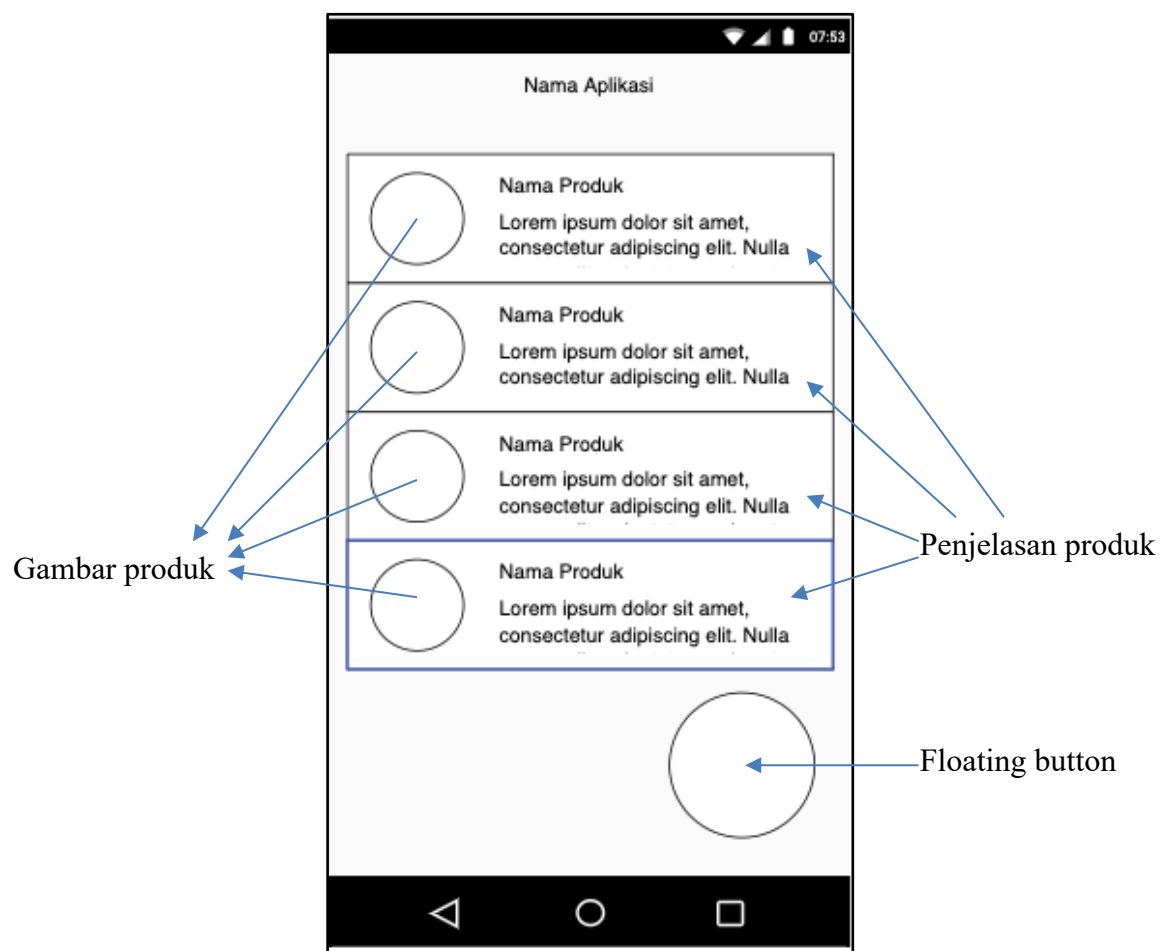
07:53

Nama Aplikasi

Nama Produk

Lorem ipsum dolor sit amet, consectetur adipiscing elit. Nulla

Nama Produk

Lorem ipsum dolor sit amet, consectetur adipiscing elit. Nulla

Nama Produk

Lorem ipsum dolor sit amet, consectetur adipiscing elit. Nulla

Nama Produk

Lorem ipsum dolor sit amet, consectetur adipiscing elit. Nulla

Gambar produk

Penjelasan produk

Floating button